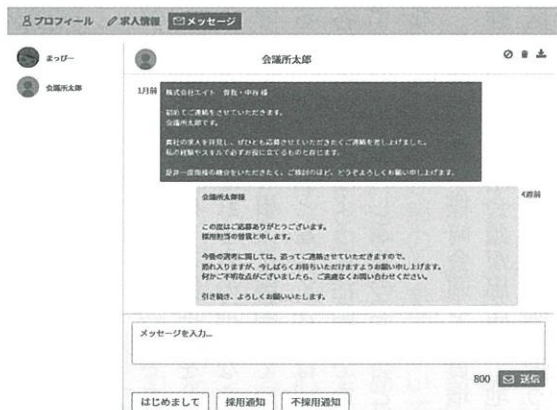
プロフィール　求人情報　メッセージ

まっぴー
会議所太郎

会議所太郎

1月前
株式会社エイト　昔包・中谷 様

初めてご連絡をさせていただきます。
会議所太郎です。

貴社の求人を拝見し、ぜひとも応募させていただきたくご連絡を差し上げました。
私の経験やスキルで必ずお役に立てるものと存じます。

是非一度面接の機会をいただきたく、ご検討のほど、どうぞよろしくお願い申し上げます。

4週前
会議所太郎様

この度はご応募ありがとうございます。
採用担当の昔包と申します。

今後の選考に関しては、追ってご連絡させていただきますので、
恐れ入りますが、今しばらくお待ちいただけますようお願い申し上げます。
何かご不明な点がございましたら、ご遠慮なくお問い合わせください。

引き続き、よろしくお願いいたします。

メッセージを入力...

800　送信

はじめまして　採用通知　不採用通知